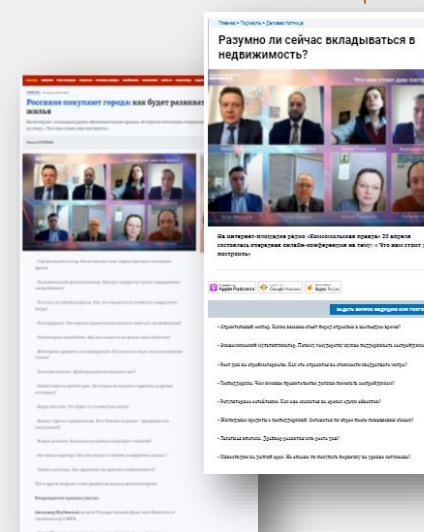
Главная • Журналы • Деловая гостиная

Разумно ли сейчас вкладываться в недвижимость?

Что нам стоит дом построить

На интернет-площадке радио «Комсомольская правда» 20 апреля состоялась очередная онлайн-конференция на тему: « Что нам стоит дом построить»

Apple Podcasts
Google Podcasts
Яндекс Музыка

Россияне покупают города: как будет развиваться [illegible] жилья

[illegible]